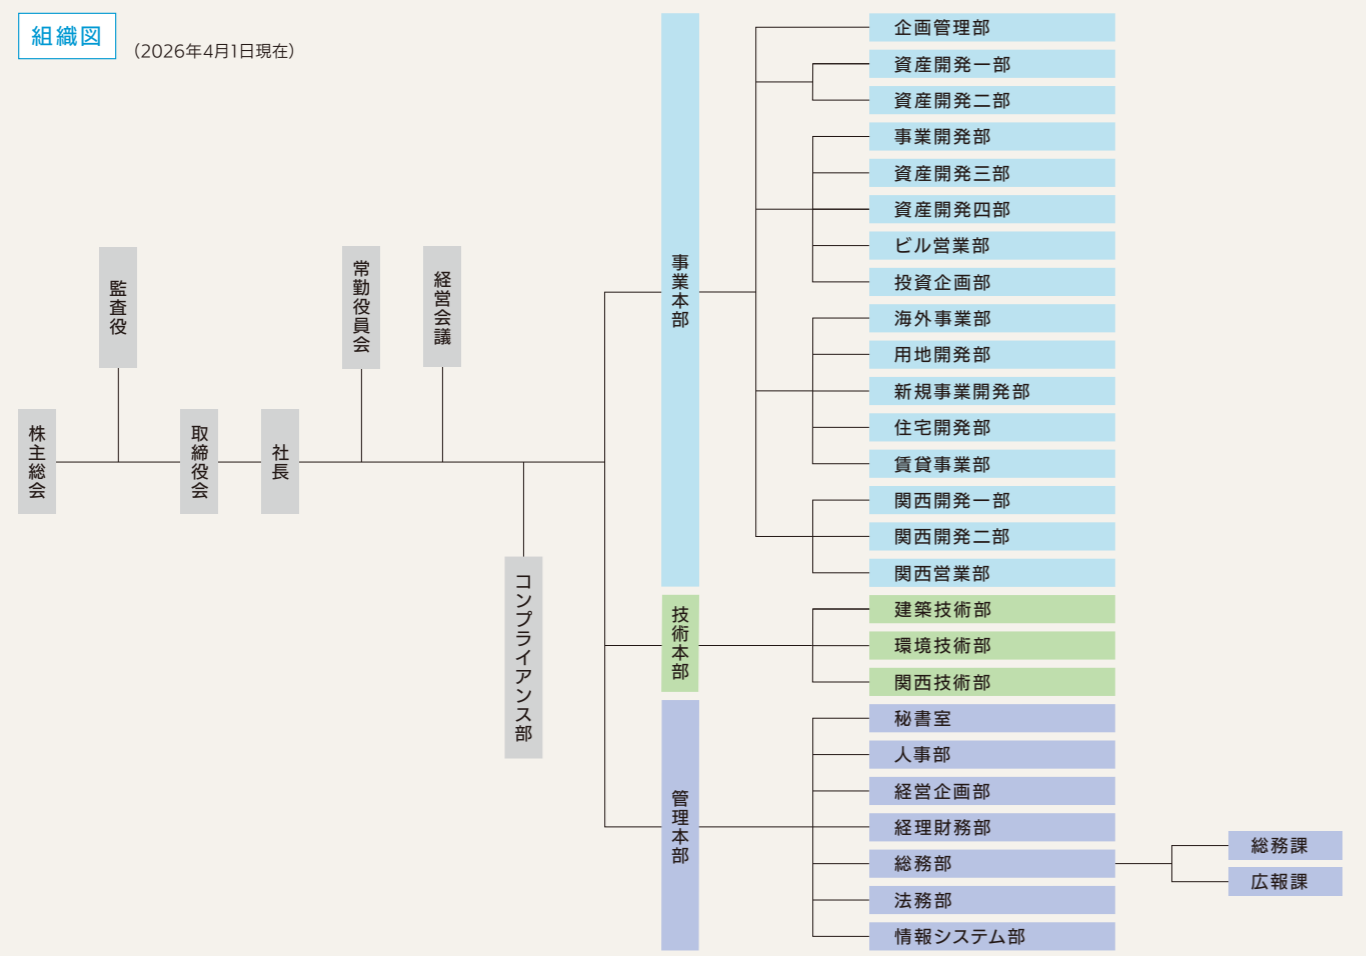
組織図

(2026年4月1日現在)

株主総会

監査役

取締役会

社長

常勤役員会

経営会議

コンプライアンス部

事業本部

企画管理部
資産開発一部
資産開発二部
事業開発部
資産開発三部
資産開発四部
ビル営業部
投資企画部
海外事業部
用地開発部
新規事業開発部
住宅開発部
賃貸事業部
関西開発一部
関西開発二部
関西営業部

技術本部

建築技術部
環境技術部
関西技術部

管理本部

秘書室
人事部
経営企画部
経理財務部
総務部
法務部
情報システム部

総務課
広報課